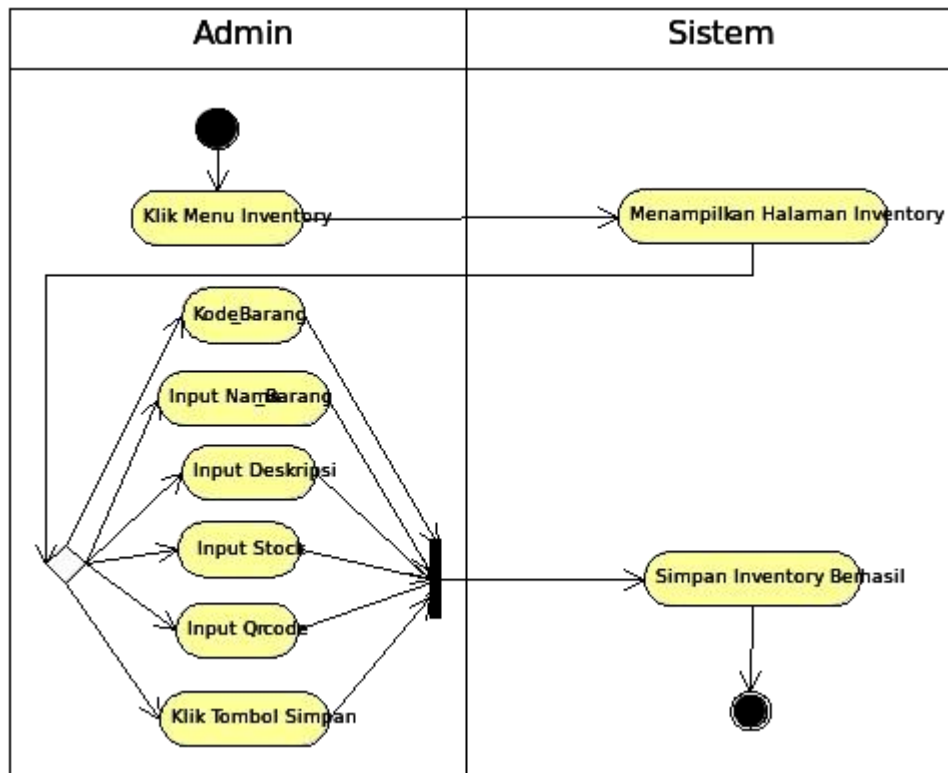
| Admin | Sistem |
|---|---|

Klik Menu Inventory

Menampilkan Halaman Inventory

Kode_Barang

Input Nama_Barang

Input Deskripsi

Input Stock

Input Qrcode

Klik Tombol Simpan

Simpan Inventory Berhasil